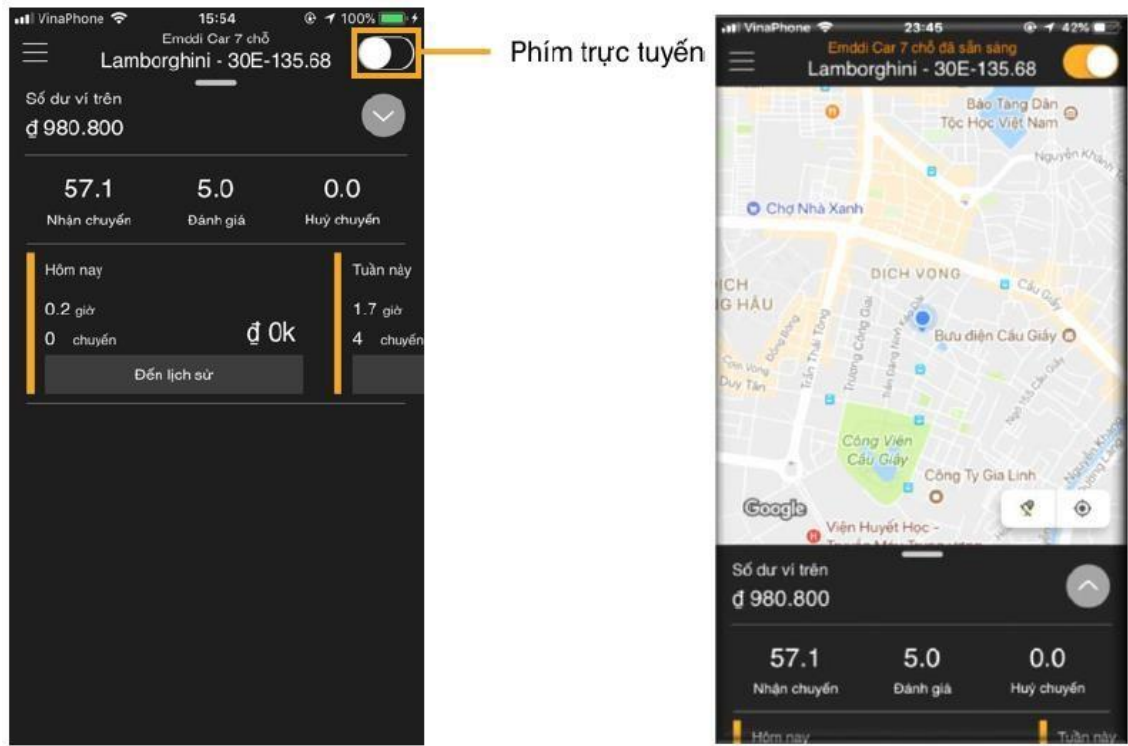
VinaPhone 15:54 100%
Emddi Car 7 chỗ
Lamborghini - 30E-135.68
Phím trực tuyến
Số dư ví trên
đ 980.800
57.1
Nhận chuyến
5.0
Đánh giá
0.0
Huỷ chuyến
Hôm nay
0.2 giờ
0 chuyến
đ 0k
Đến lịch sử
Tuần này
1.7 giờ
4 chuyến

VinaPhone 23:45 42%
Emddi Car 7 chỗ đã sẵn sàng
Lamborghini - 30E-135.68
Bảo Tàng Dân Tộc Học Việt Nam
Nguyễn Khánh
Chợ Nhà Xanh
DỊCH VỌNG
ICH
G HẬU
Cầu Giấy
Bưu điện Cầu Giấy
Trần Thái Tông
Trương Công Giai
Trần Đăng Ninh
Đông Bảng
Còn Vọng
Duy Tân
Công Viên Cầu Giấy
Công Ty Gia Linh
Google
Viện Huyết Học -
Số dư ví trên
đ 980.800
57.1
Nhận chuyến
5.0
Đánh giá
0.0
Huỷ chuyến
Hôm nay
Tuần này